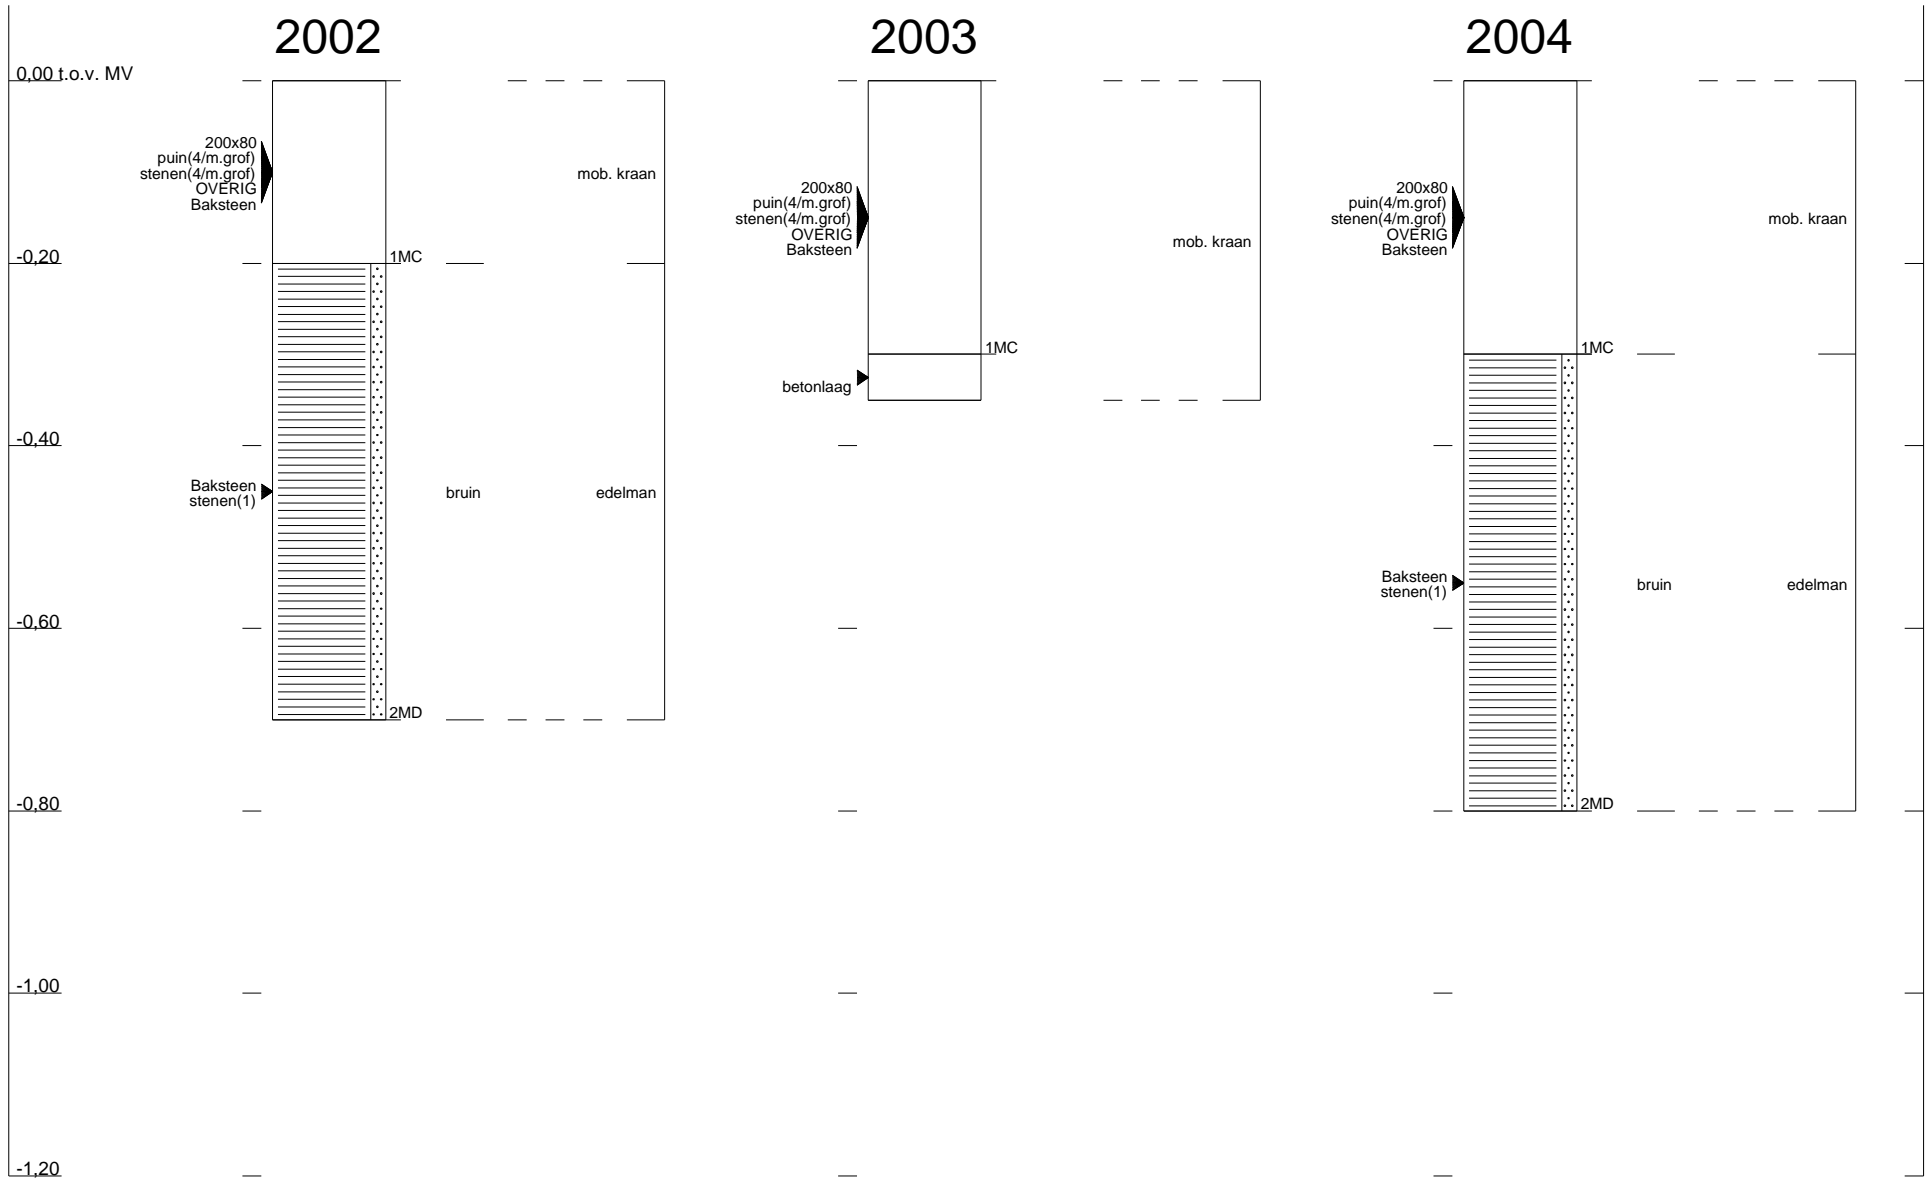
2002

2003

2004

0,00 t.o.v. MV

200x80
puin(4/m.grof)
stenen(4/m.grof)
OVERIG
Baksteen

mob. kraan

1MC

Baksteen
stenen(1)

bruin

edelman

2MD

200x80
puin(4/m.grof)
stenen(4/m.grof)
OVERIG
Baksteen

mob. kraan

1MC

betonlaag

200x80
puin(4/m.grof)
stenen(4/m.grof)
OVERIG
Baksteen

mob. kraan

1MC

Baksteen
stenen(1)

bruin

edelman

2MD

-0,20

-0,40

-0,60

-0,80

-1,00

-1,20